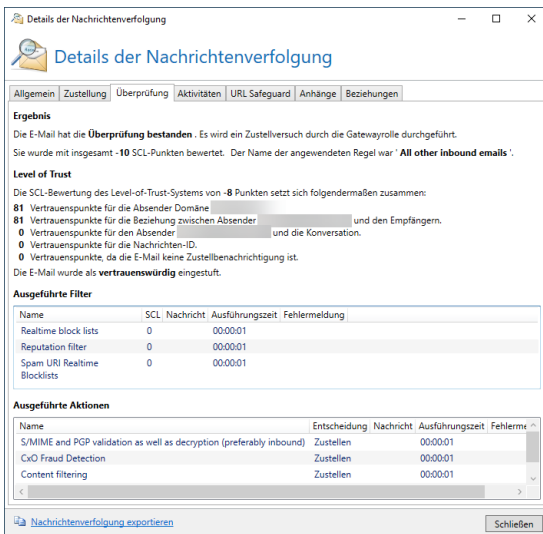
Details der Nachrichtenverfolgung

Details der Nachrichtenverfolgung

Allgemein | Zustellung | Überprüfung | Aktivitäten | URL Safeguard | Anhänge | Beziehungen

Ergebnis

Die E-Mail hat die **Überprüfung bestanden** . Es wird ein Zustellversuch durch die Gatewayrolle durchgeführt.

Sie wurde mit insgesamt **-10** SCL-Punkten bewertet. Der Name der angewendeten Regel war ' **All other inbound emails** '.

Level of Trust

Die SCL-Bewertung des Level-of-Trust-Systems von **-8** Punkten setzt sich folgendermaßen zusammen:

**81** Vertrauenspunkte für die Absender Domäne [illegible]
**81** Vertrauenspunkte für die Beziehung zwischen Absender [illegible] und den Empfängern.
**0** Vertrauenspunkte für den Absender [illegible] und die Konversation.
**0** Vertrauenspunkte für die Nachrichten-ID.
**0** Vertrauenspunkte, da die E-Mail keine Zustellbenachrichtigung ist.

Die E-Mail wurde als **vertrauenswürdig** eingestuft.

Ausgeführte Filter

| Name | SCL | Nachricht | Ausführungszeit | Fehlermeldung |
|---|---|---|---|---|
| Realtime block lists | 0 | | 00:00:01 | |
| Reputation filter | 0 | | 00:00:01 | |
| Spam URI Realtime Blocklists | 0 | | 00:00:01 | |

Ausgeführte Aktionen

| Name | Entscheidung | Nachricht | Ausführungszeit | Fehlerme |
|---|---|---|---|---|
| S/MIME and PGP validation as well as decryption (preferably inbound) | Zustellen | | 00:00:01 | |
| CxO Fraud Detection | Zustellen | | 00:00:01 | |
| Content filtering | Zustellen | | 00:00:01 | |

Nachrichtenverfolgung exportieren

Schließen